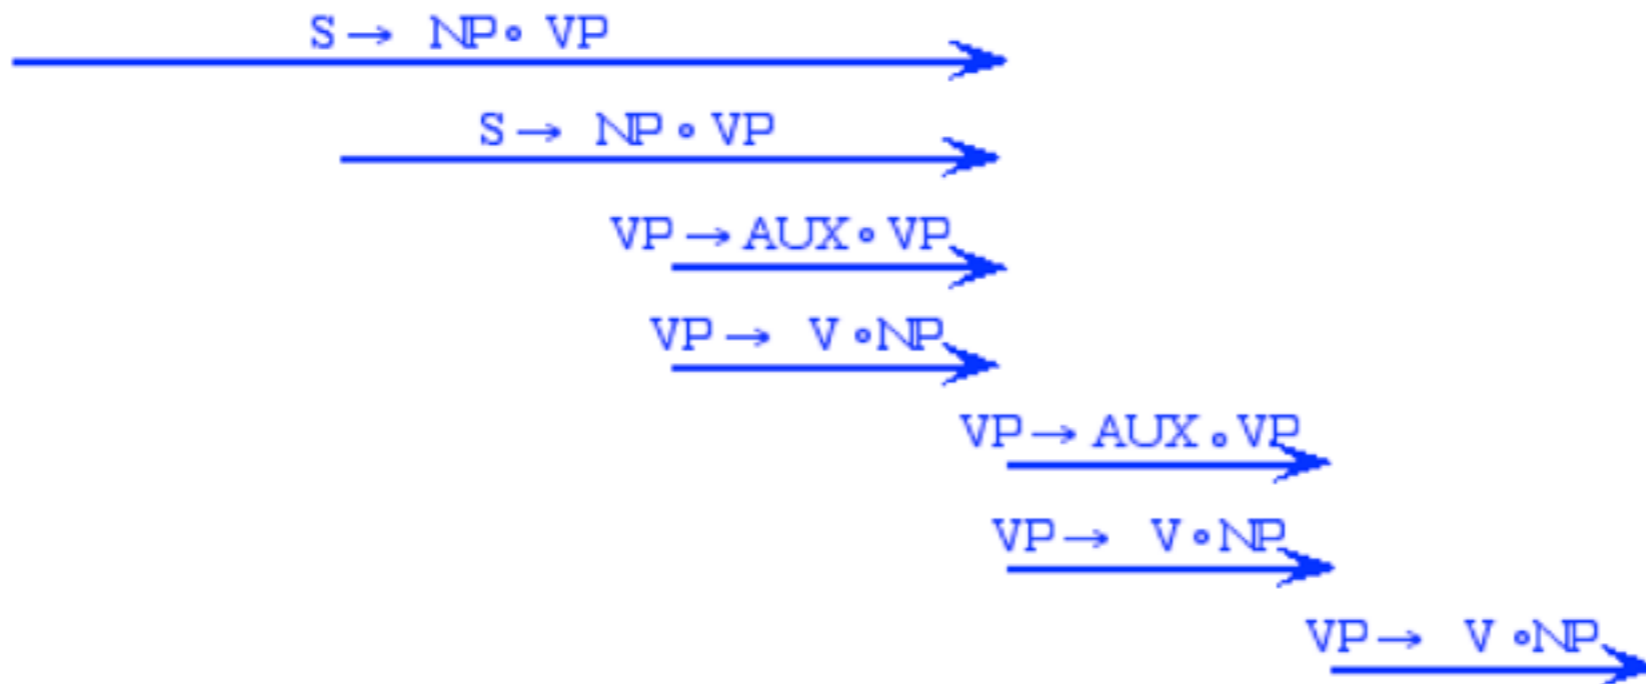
$S \rightarrow NP \circ VP$

$S \rightarrow NP \circ VP$

$VP \rightarrow AUX \circ VP$

$VP \rightarrow V \circ NP$

$VP \rightarrow AUX \circ VP$

$VP \rightarrow V \circ NP$

$VP \rightarrow V \circ NP$